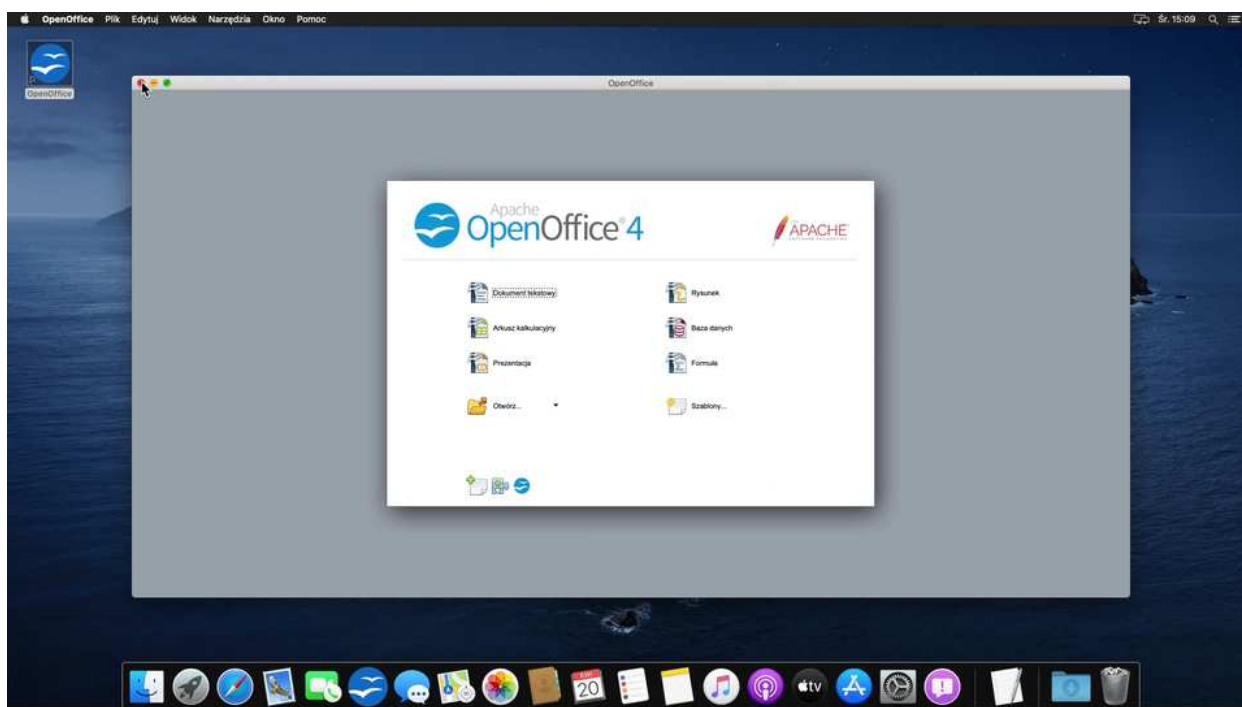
OpenOffice Plik Edytuj Widok Narzędzia Okno Pomoc

Śr. 15:09

OpenOffice

OpenOffice

Apache
OpenOffice 4

APACHE

Dokument tekstowy

Rysunek

Arkusz kalkulacyjny

Baza danych

Prezentacja

Formuła

Otwórz...

Szablony...

20

tv